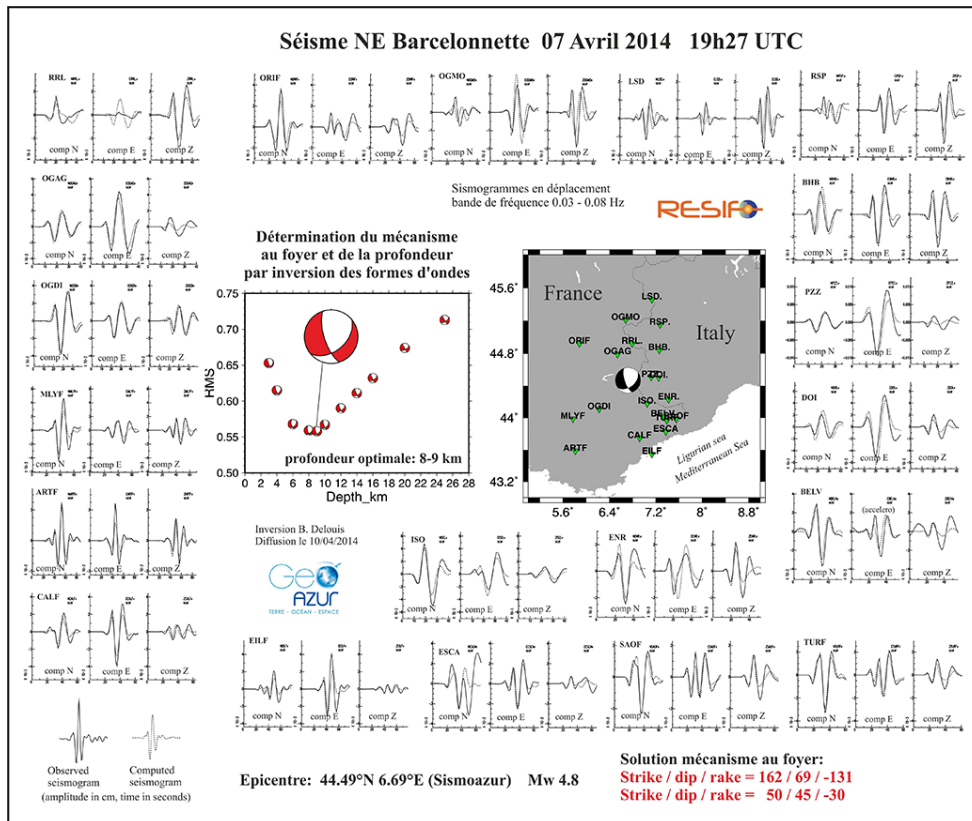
Séisme NE Barcelonnette 07 Avril 2014 19h27 UTC

RRL
comp N comp E comp Z

ORIF
comp N comp E comp Z

OGMO
comp N comp E comp Z

LSD
comp N comp E comp Z

RSP
comp N comp E comp Z

OGAG
comp N comp E comp Z

Sismogrammes en déplacement
bande de fréquence 0.03 - 0.08 Hz

RESIF

BHB
comp N comp E comp Z

Détermination du mécanisme au foyer et de la profondeur par inversion des formes d'ondes

OGDI
comp N comp E comp Z

0.75
0.70
0.65
0.60
0.55
0.50
HMS
profondeur optimale: 8-9 km
0 2 4 6 8 10 12 14 16 18 20 22 24 26 28
Depth_km

45.6°
44.8°
44°
43.2°
France
Italy
LSD.
OGMO
RSP.
ORIF
RRL.
OGAG
BHB.
PZZ
OGDI.
ISO.
ENR.
MLYF
OGDI
BELV
SAOF
ESCA
CALF
ARTF
EILF
Ligurian sea
Mediterranean Sea
5.6° 6.4° 7.2° 8° 8.8°

PZZ
comp N comp E comp Z

MLYF
comp N comp E comp Z

DOI
comp N comp E comp Z

ARTF
comp N comp E comp Z

Inversion B. Delouis
Diffusion le 10/04/2014

GeoAzur
TERRE · OCÉAN · ESPACE

ISO
comp N comp E comp Z

ENR
comp N comp E comp Z

BELV
(accelero)
comp N comp E comp Z

CALF
comp N comp E comp Z

EILF
comp N comp E comp Z

ESCA
comp N comp E comp Z

SAOF
comp N comp E comp Z

TURF
comp N comp E comp Z

Observed seismogram
Computed seismogram
(amplitude in cm, time in seconds)

Epicentre: 44.49°N 6.69°E (Sismoazur) Mw 4.8

Solution mécanisme au foyer:
Strike / dip / rake = 162 / 69 / -131
Strike / dip / rake = 50 / 45 / -30